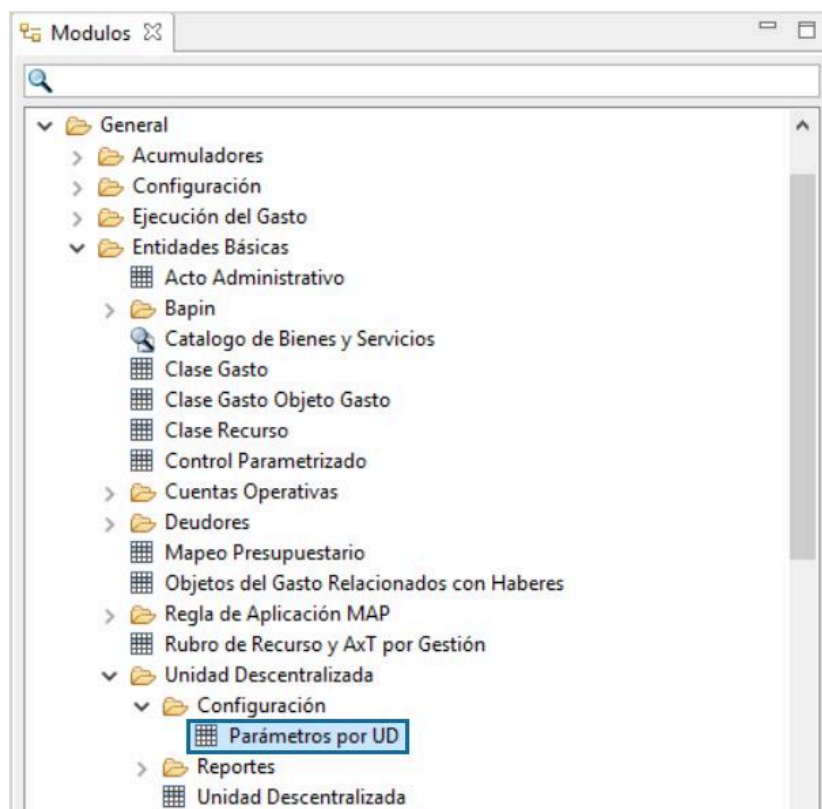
Modulos

General
Acumuladores
Configuración
Ejecución del Gasto
Entidades Básicas
Acto Administrativo
Bapin
Catalogo de Bienes y Servicios
Clase Gasto
Clase Gasto Objeto Gasto
Clase Recurso
Control Parametrizado
Cuentas Operativas
Deudores
Mapeo Presupuestario
Objetos del Gasto Relacionados con Haberes
Regla de Aplicación MAP
Rubro de Recurso y AxT por Gestión
Unidad Descentralizada
Configuración
Parámetros por UD
Reportes
Unidad Descentralizada